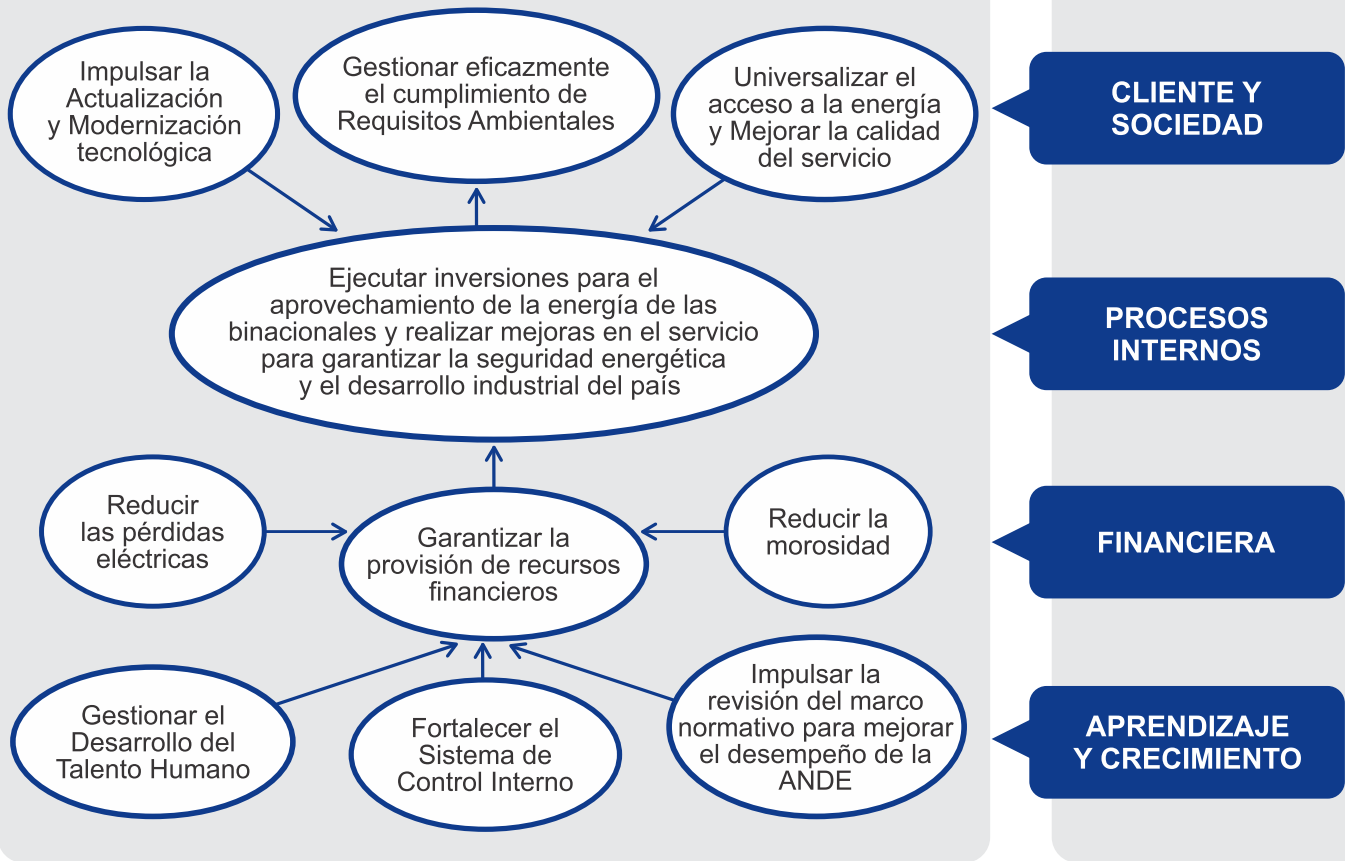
Impulsar la Actualización y Modernización tecnológica

Gestionar eficazmente el cumplimiento de Requisitos Ambientales

Universalizar el acceso a la energía y Mejorar la calidad del servicio

CLIENTE Y SOCIEDAD

Ejecutar inversiones para el aprovechamiento de la energía de las binacionales y realizar mejoras en el servicio para garantizar la seguridad energética y el desarrollo industrial del país

PROCESOS INTERNOS

Reducir las pérdidas eléctricas

Garantizar la provisión de recursos financieros

Reducir la morosidad

FINANCIERA

Gestionar el Desarrollo del Talento Humano

Fortalecer el Sistema de Control Interno

Impulsar la revisión del marco normativo para mejorar el desempeño de la ANDE

APRENDIZAJE Y CRECIMIENTO